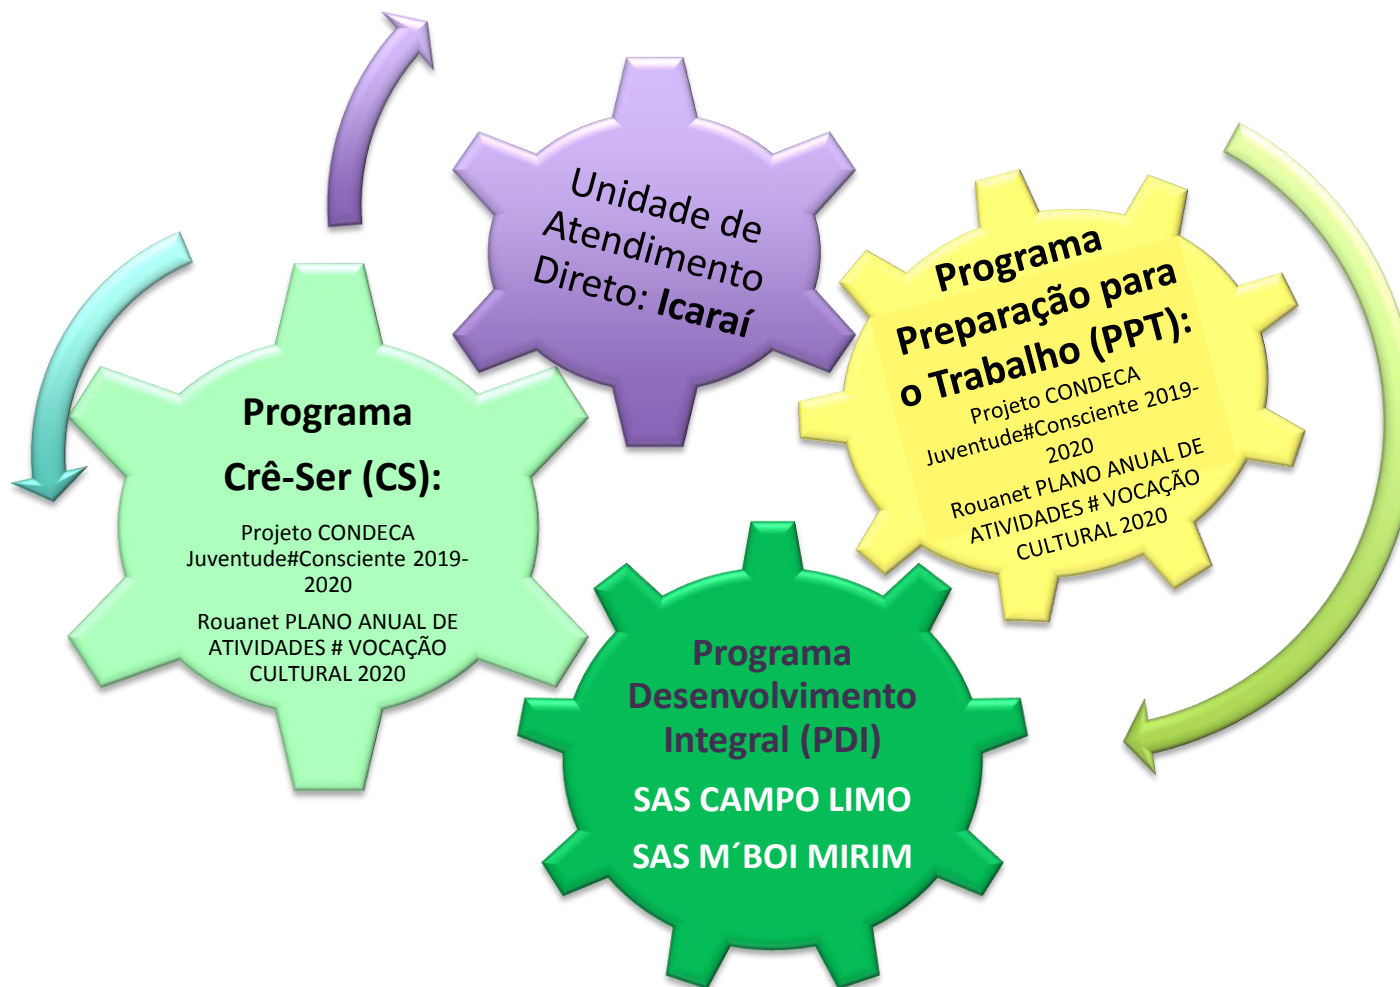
Unidade de Atendimento Direto: Icaraí

Programa Preparação para o Trabalho (PPT):

Projeto CONDECA Juventude#Consciente 2019-2020

Rouanet PLANO ANUAL DE ATIVIDADES # VOCAÇÃO CULTURAL 2020

Programa

Crê-Ser (CS):

Projeto CONDECA Juventude#Consciente 2019-2020

Rouanet PLANO ANUAL DE ATIVIDADES # VOCAÇÃO CULTURAL 2020

Programa Desenvolvimento Integral (PDI)

SAS CAMPO LIMO

SAS M´BOI MIRIM